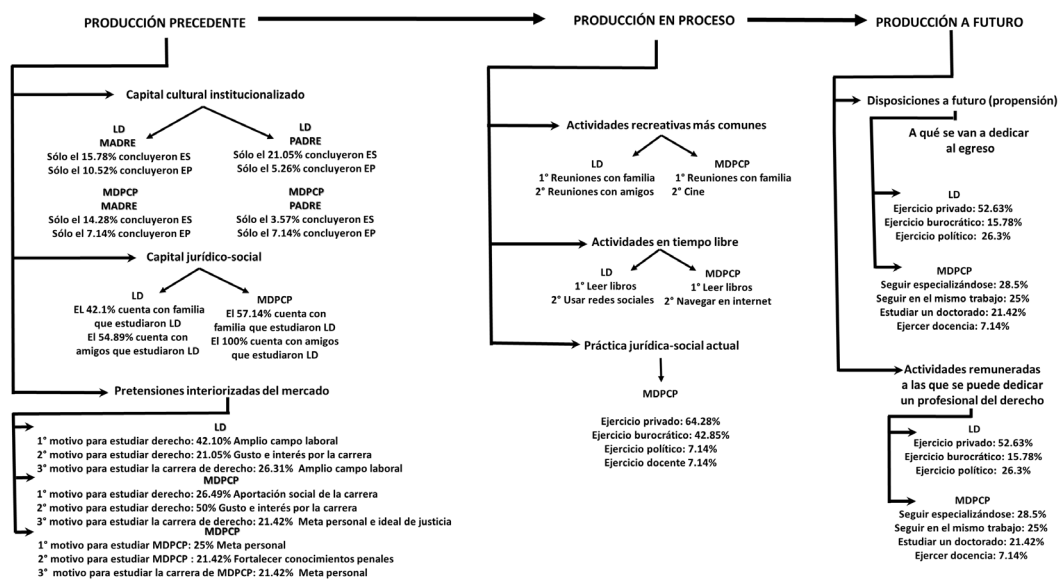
PRODUCCIÓN PRECEDENTE

Capital cultural institucionalizado

LD
MADRE
Sólo el 15.78% concluyeron ES
Sólo el 10.52% concluyeron EP

LD
PADRE
Sólo el 21.05% concluyeron ES
Sólo el 5.26% concluyeron EP

MDPCP
MADRE
Sólo el 14.28% concluyeron ES
Sólo el 7.14% concluyeron EP

MDPCP
PADRE
Sólo el 3.57% concluyeron ES
Sólo el 7.14% concluyeron EP

Capital jurídico-social

LD
EL 42.1% cuenta con familia que estudiaron LD
El 54.89% cuenta con amigos que estudiaron LD

MDPCP
El 57.14% cuenta con familia que estudiaron LD
El 100% cuenta con amigos que estudiaron LD

Pretensiones interiorizadas del mercado

LD
1° motivo para estudiar derecho: 42.10% Amplio campo laboral
2° motivo para estudiar derecho: 21.05% Gusto e interés por la carrera
3° motivo para estudiar la carrera de derecho: 26.31% Amplio campo laboral

MDPCP
1° motivo para estudiar derecho: 26.49% Aportación social de la carrera
2° motivo para estudiar derecho: 50% Gusto e interés por la carrera
3° motivo para estudiar la carrera de derecho: 21.42% Meta personal e ideal de justicia

MDPCP
1° motivo para estudiar MDPCP: 25% Meta personal
2° motivo para estudiar MDPCP : 21.42% Fortalecer conocimientos penales
3° motivo para estudiar la carrera de MDPCP: 21.42% Meta personal

PRODUCCIÓN EN PROCESO

Actividades recreativas más comunes

LD
1° Reuniones con familia
2° Reuniones con amigos

MDPCP
1° Reuniones con familia
2° Cine

Actividades en tiempo libre

LD
1° Leer libros
2° Usar redes sociales

MDPCP
1° Leer libros
2° Navegar en internet

Práctica jurídica-social actual

MDPCP

Ejercicio privado: 64.28%
Ejercicio burocrático: 42.85%
Ejercicio político: 7.14%
Ejercicio docente 7.14%

PRODUCCIÓN A FUTURO

Disposiciones a futuro (propensión)

A qué se van a dedicar al egreso

LD
Ejercicio privado: 52.63%
Ejercicio burocrático: 15.78%
Ejercicio político: 26.3%

MDPCP
Seguir especializándose: 28.5%
Seguir en el mismo trabajo: 25%
Estudiar un doctorado: 21.42%
Ejercer docencia: 7.14%

Actividades remuneradas a las que se puede dedicar un profesional del derecho

LD
Ejercicio privado: 52.63%
Ejercicio burocrático: 15.78%
Ejercicio político: 26.3%

MDPCP
Seguir especializándose: 28.5%
Seguir en el mismo trabajo: 25%
Estudiar un doctorado: 21.42%
Ejercer docencia: 7.14%